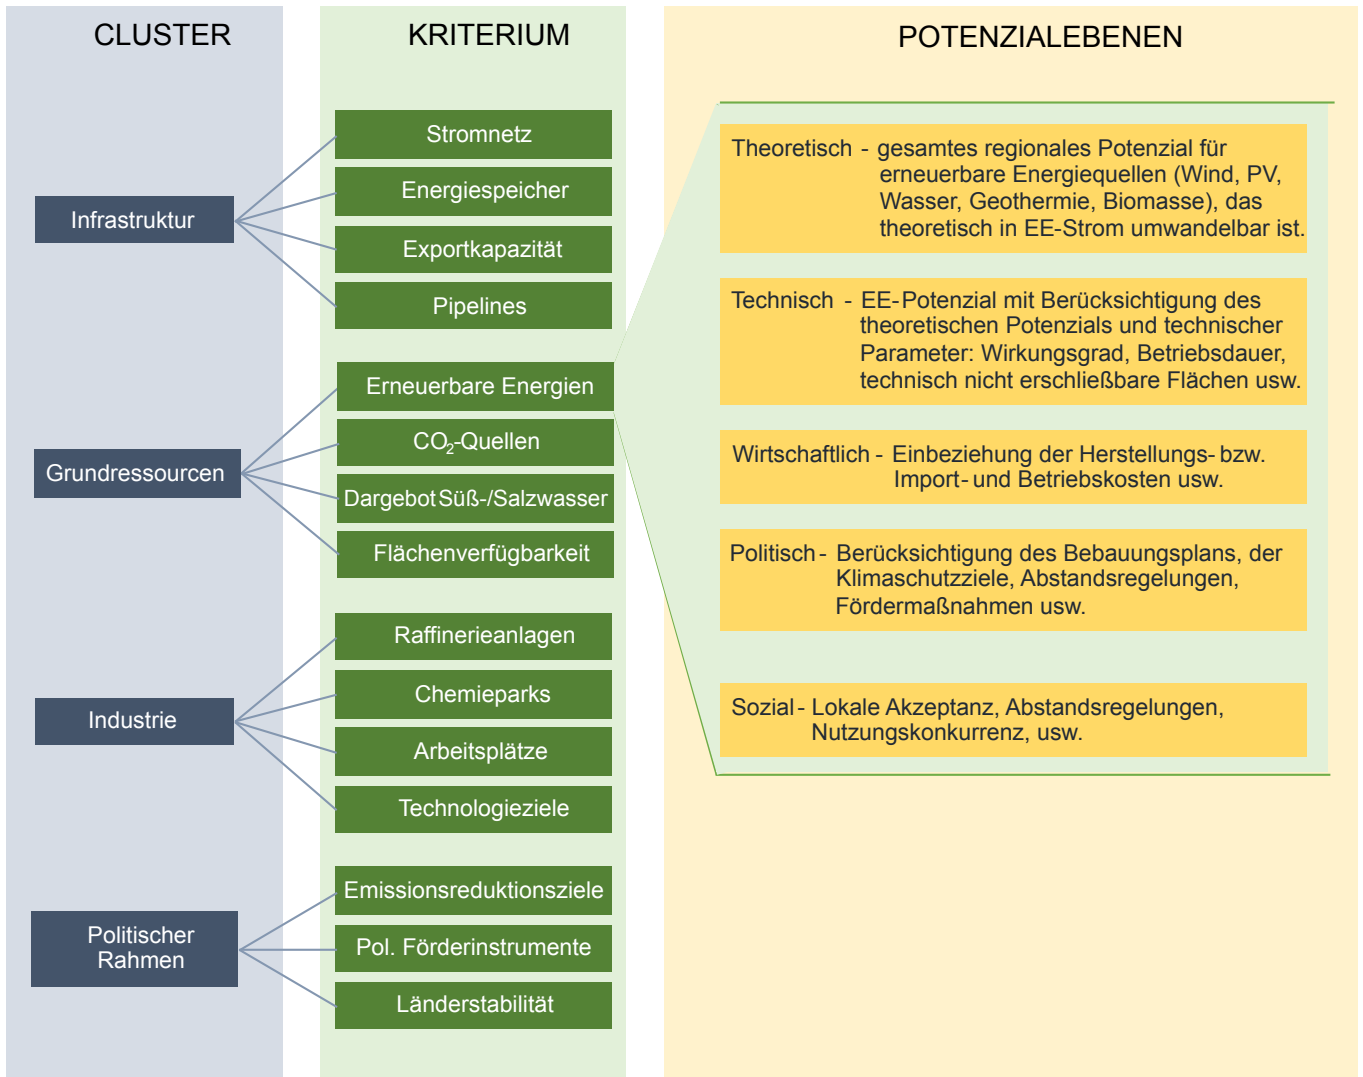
CLUSTER

Infrastruktur

Grundressourcen

Industrie

Politischer Rahmen

KRITERIUM

Stromnetz

Energiespeicher

Exportkapazität

Pipelines

Erneuerbare Energien

$CO_2$-Quellen

Dargebot Süß-/Salzwasser

Flächenverfügbarkeit

Raffinerieanlagen

Chemieparks

Arbeitsplätze

Technologieziele

Emissionsreduktionsziele

Pol. Förderinstrumente

Länderstabilität

POTENZIALEBENEN

Theoretisch - gesamtes regionales Potenzial für erneuerbare Energiequellen (Wind, PV, Wasser, Geothermie, Biomasse), das theoretisch in EE-Strom umwandelbar ist.

Technisch - EE-Potenzial mit Berücksichtigung des theoretischen Potenzials und technischer Parameter: Wirkungsgrad, Betriebsdauer, technisch nicht erschließbare Flächen usw.

Wirtschaftlich - Einbeziehung der Herstellungs- bzw. Import- und Betriebskosten usw.

Politisch - Berücksichtigung des Bebauungsplans, der Klimaschutzziele, Abstandsregelungen, Fördermaßnahmen usw.

Sozial - Lokale Akzeptanz, Abstandsregelungen, Nutzungskonkurrenz, usw.